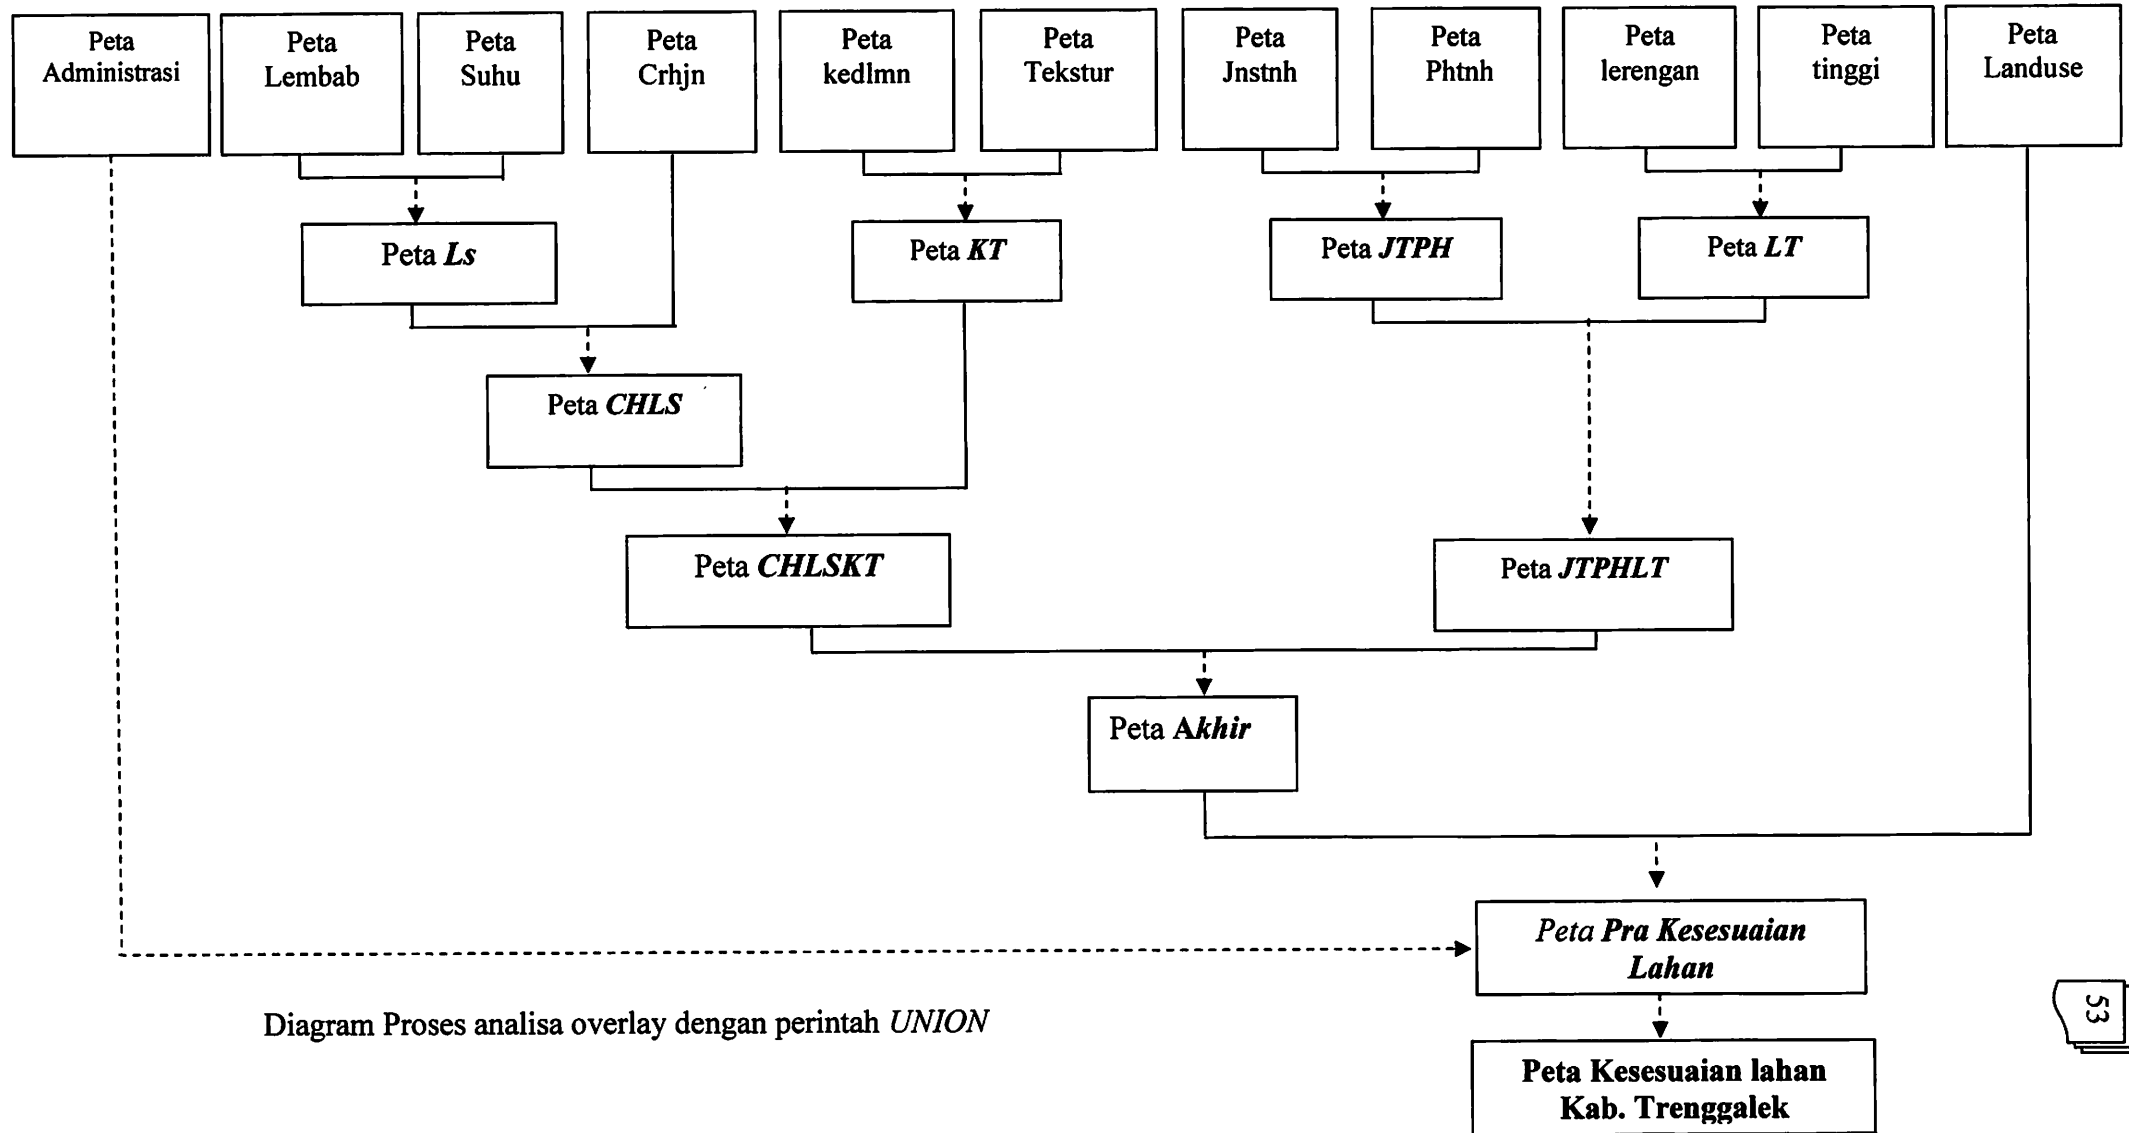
Peta Administrasi

Peta Lembab

Peta Suhu

Peta Crhjn

Peta kedlmn

Peta Tekstur

Peta Jnstnh

Peta Phtnh

Peta lerengan

Peta tinggi

Peta Landuse

Peta *Ls*

Peta *KT*

Peta *JTPH*

Peta *LT*

Peta *CHLS*

Peta *CHLSKT*

Peta *JTPHLT*

Peta *Akhir*

*Peta Pra Kesesuaian Lahan*

Peta Kesesuaian lahan Kab. Trenggalek

Diagram Proses analisa overlay dengan perintah *UNION*

53